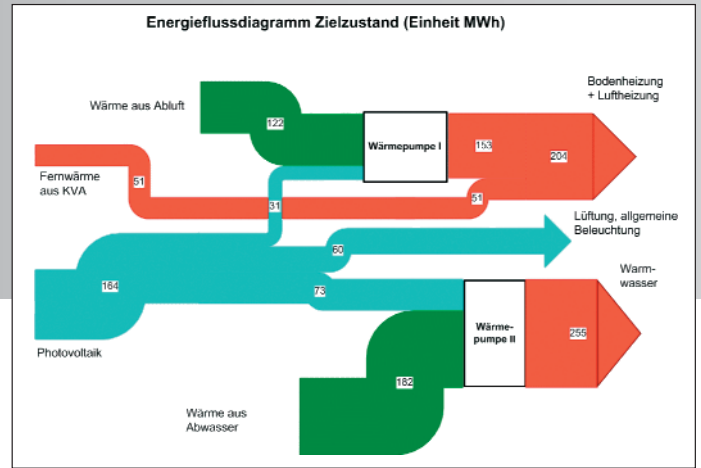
Energieflussdiagramm Zielzustand (Einheit MWh)

Wärme aus Abluft

122

Wärmepumpe I

153

204

Bodenheizung
+ Luftheizung

Fernwärme
aus KVA

51

51

31

Lüftung, allgemeine
Beleuchtung

60

164

73

Warm-
wasser

Wärme-
pumpe II

255

Photovoltaik

182

Wärme aus
Abwasser